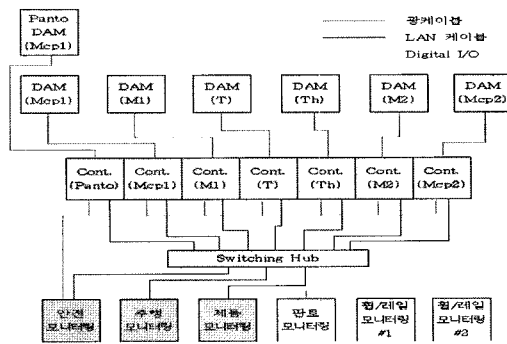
Panto DAM (Mcp1)

광케이블
LAN 케이블
Digital I/O

DAM (Mcp1)
DAM (M1)
DAM (T)
DAM (Th)
DAM (M2)
DAM (Mcp2)

Cont. (Panto)
Cont. (Mcp1)
Cont. (M1)
Cont. (T)
Cont. (Th)
Cont. (M2)
Cont. (Mcp2)

Switching Hub

안전 모니터링
주행 모니터링
제동 모니터링
판토 모니터링
휠/레일 모니터링 #1
휠/레일 모니터링 #2